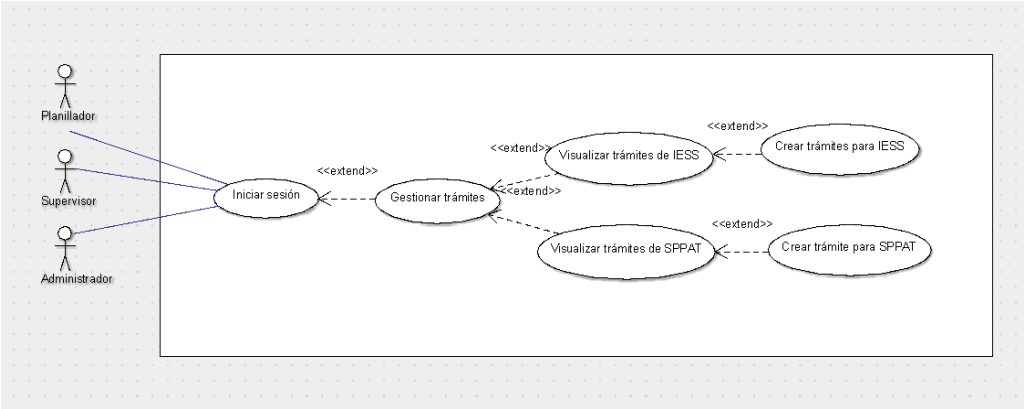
Planillador

Supervisor

Administrador

Iniciar sesión

<<extend>>

Gestionar trámites

<<extend>>

Visualizar trámites de IESS

<<extend>>

<<extend>>

Crear trámites para IESS

Visualizar trámites de SPPAT

<<extend>>

Crear trámite para SPPAT